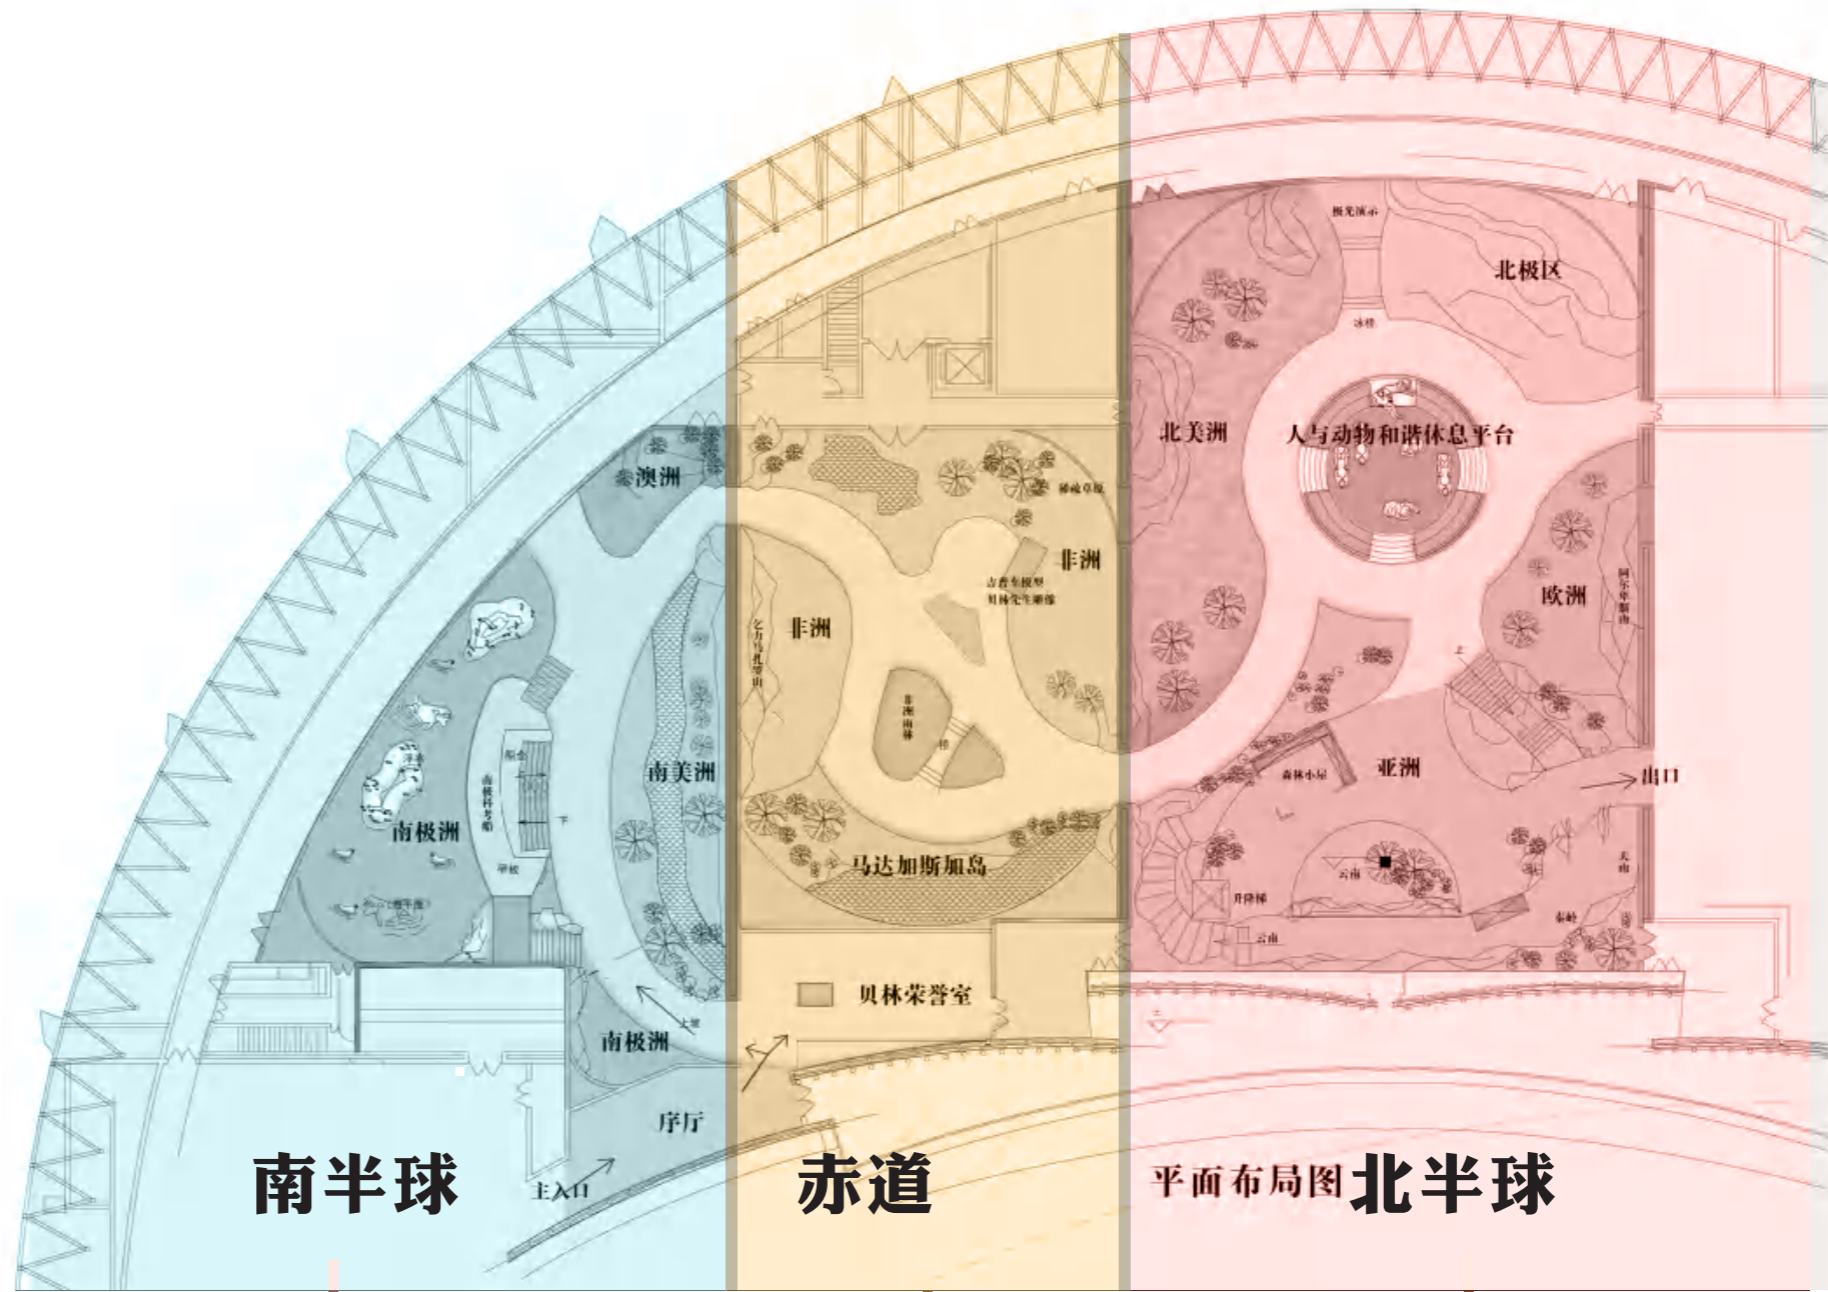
极光演示
北极区
冰桥
北美洲
人与动物和谐休息平台
澳洲
稀疏草原
非洲
吉普车模型
贝林先生雕像
欧洲
非洲
乞力马扎罗山
阿尔卑斯山
非洲雨林
南美洲
南极洲
南极科考船
亚洲
森林小屋
出口
马达加斯加岛
云南
升降梯
泰岭
天山
云南
贝林荣誉室
南极洲
序厅
南半球
主入口
赤道
平面布局图
北半球